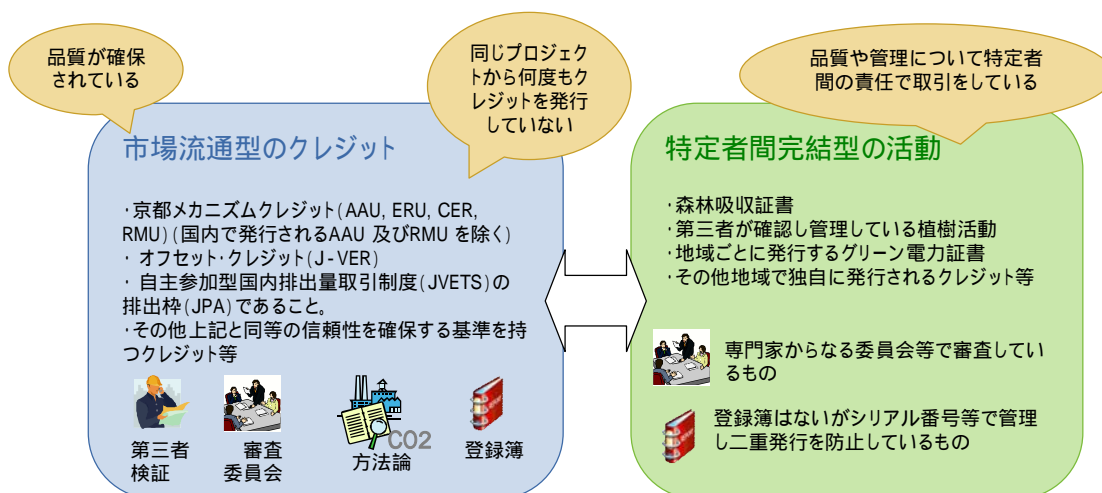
品質が確保されている

同じプロジェクトから何度もクレジットを発行していない

品質や管理について特定者間の責任で取引をしている

市場流通型のクレジット

・京都メカニズムクレジット(AAU, ERU, CER, RMU)(国内で発行されるAAU 及びRMU を除く)
・ オフセット・クレジット(J-VER)
・ 自主参加型国内排出量取引制度(JVETS)の排出枠(JPA)であること。
・その他上記と同等の信頼性を確保する基準を持つクレジット等

第三者検証

審査委員会

CO2

方法論

登録簿

特定者間完結型の活動

・森林吸収証書
・第三者が確認し管理している植樹活動
・地域ごとに発行するグリーン電力証書
・その他地域で独自に発行されるクレジット等

専門家からなる委員会等で審査しているもの

登録簿はないがシリアル番号等で管理し二重発行を防止しているもの